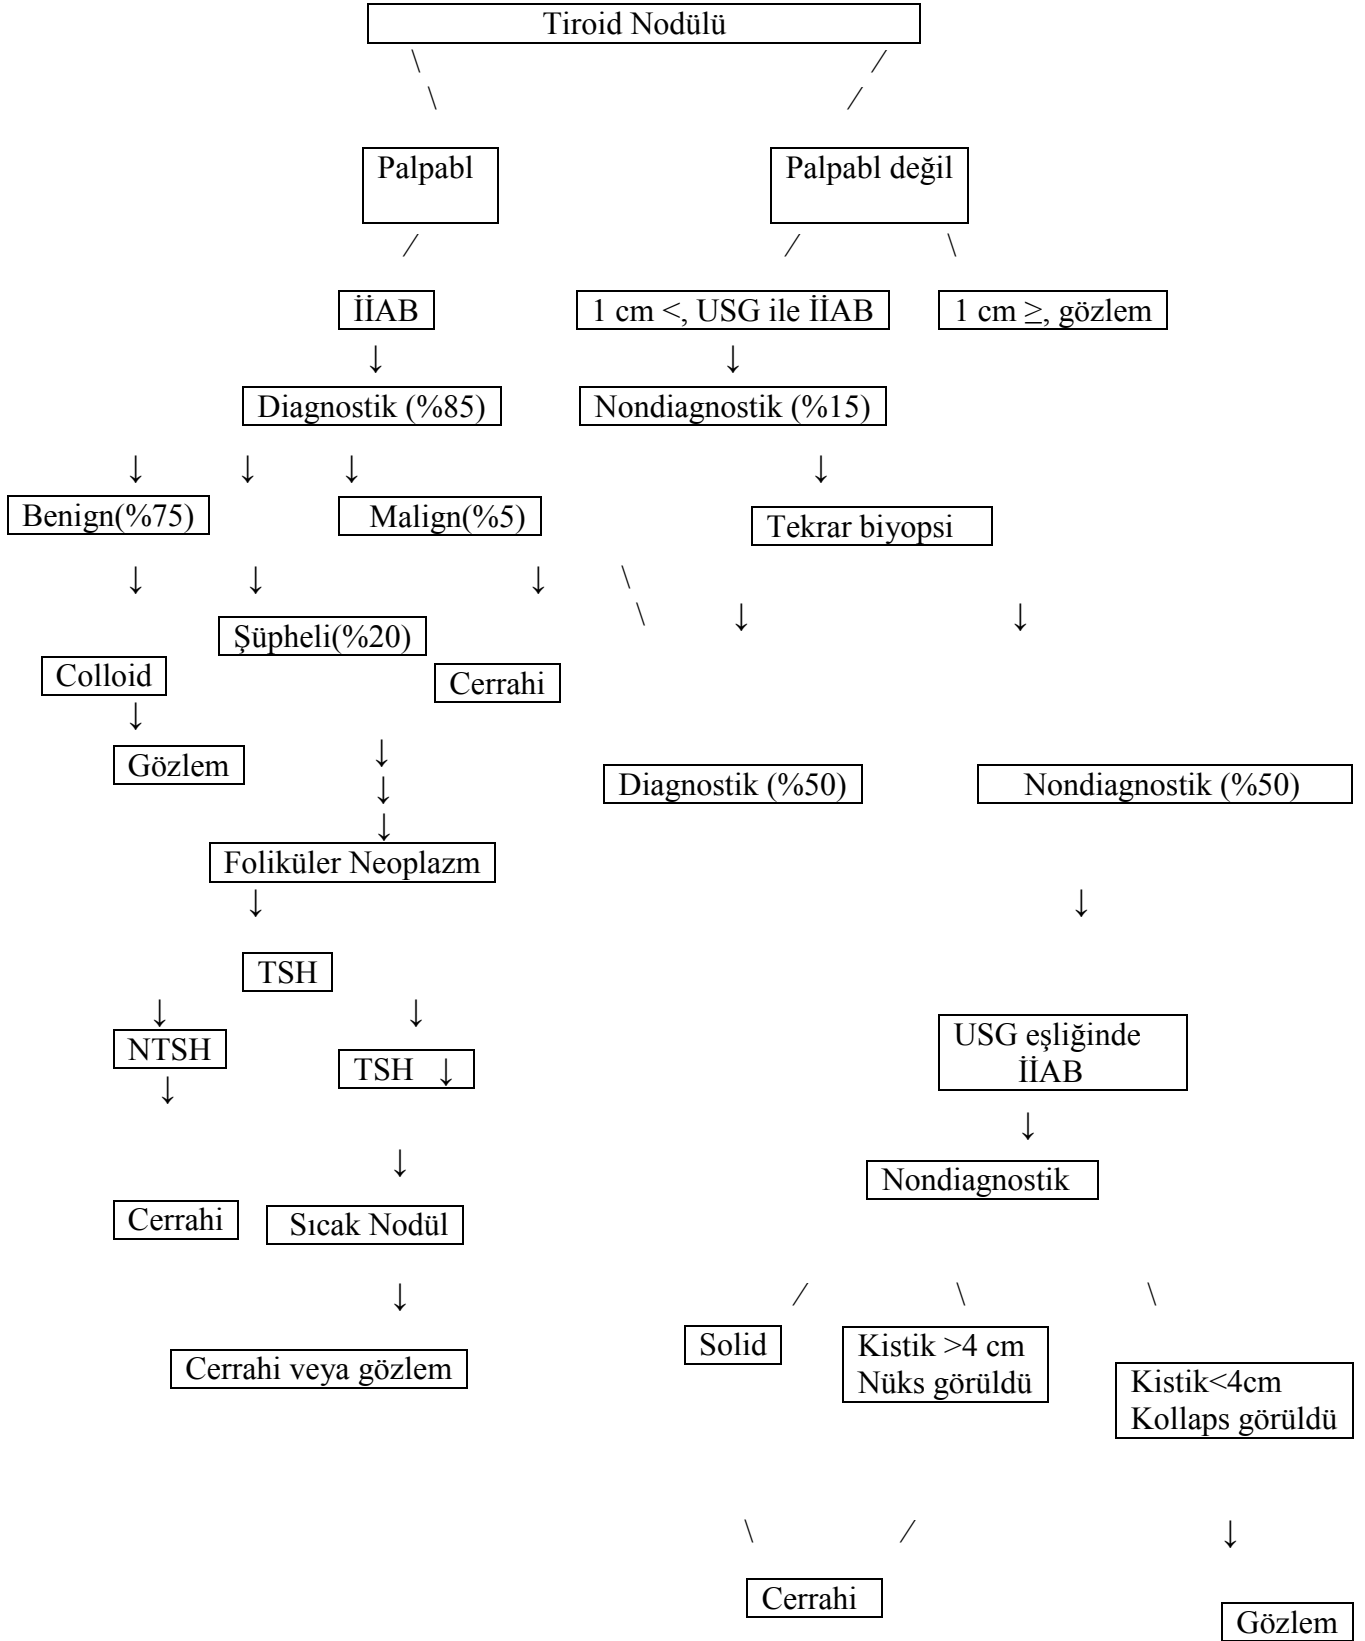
Tiroid Nodülü

Palpabl

Palpabl değil

İİAB

1 cm <, USG ile İİAB

1 cm $\geq$, gözlem

Diagnostik (%85)

Nondiagnostik (%15)

Benign(%75)

Malign(%5)

Tekrar biyopsi

Şüpheli(%20)

Colloid

Cerrahi

Gözlem

Diagnostik (%50)

Nondiagnostik (%50)

Foliküler Neoplazm

TSH

NTSH

TSH ↓

USG eşliğinde İİAB

Nondiagnostik

Cerrahi

Sıcak Nodül

Cerrahi veya gözlem

Solid

Kistik >4 cm Nüks görüldü

Kistik<4cm Kollaps görüldü

Cerrahi

Gözlem